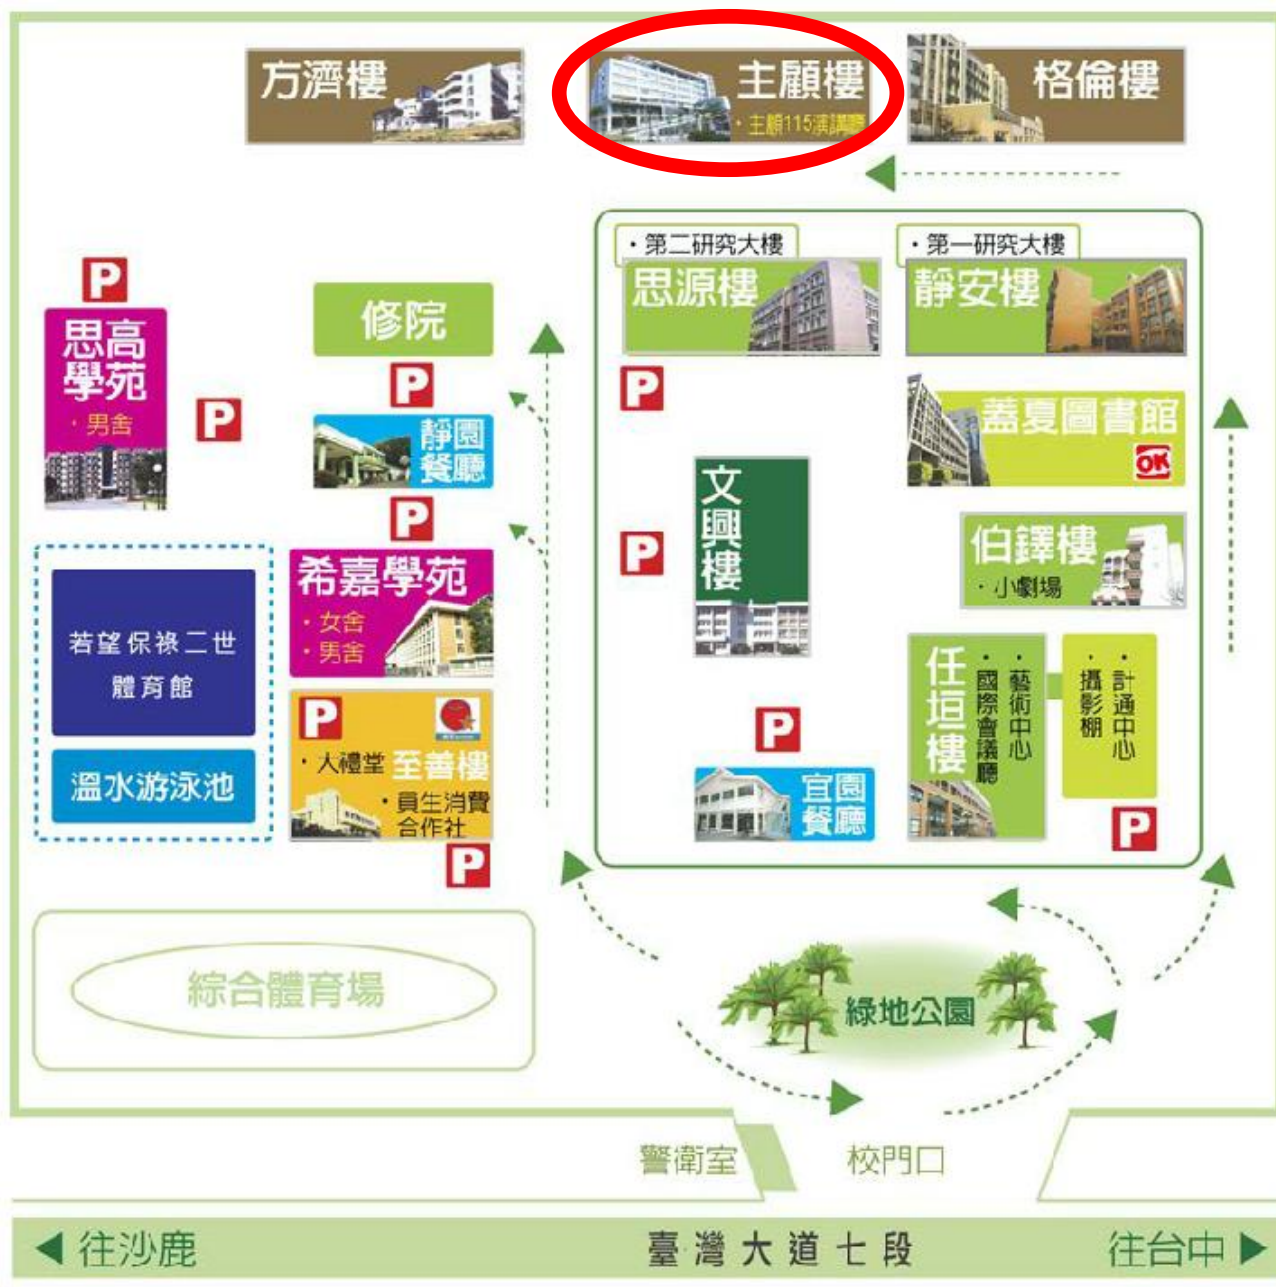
方濟樓

主顧樓
・主顧115演講廳

格倫樓

・第二研究大樓
思源樓

・第一研究大樓
靜安樓

P
思高學苑
・男舍

P

修院

P

靜園餐廳

P

P

蓋夏圖書館
OK

P

文興樓

伯鐸樓
・小劇場

希嘉學苑
・女舍
・男舍

若望保祿二世體育館

溫水游泳池

P
・大禮堂 至善樓
・員生消費合作社

P

P

宜園餐廳

任垣樓
・藝術中心
・國際會議廳

・計通中心
・攝影棚

P

綜合體育場

綠地公園

警衛室

校門口

◀ 往沙鹿

臺灣大道七段

往台中 ▶